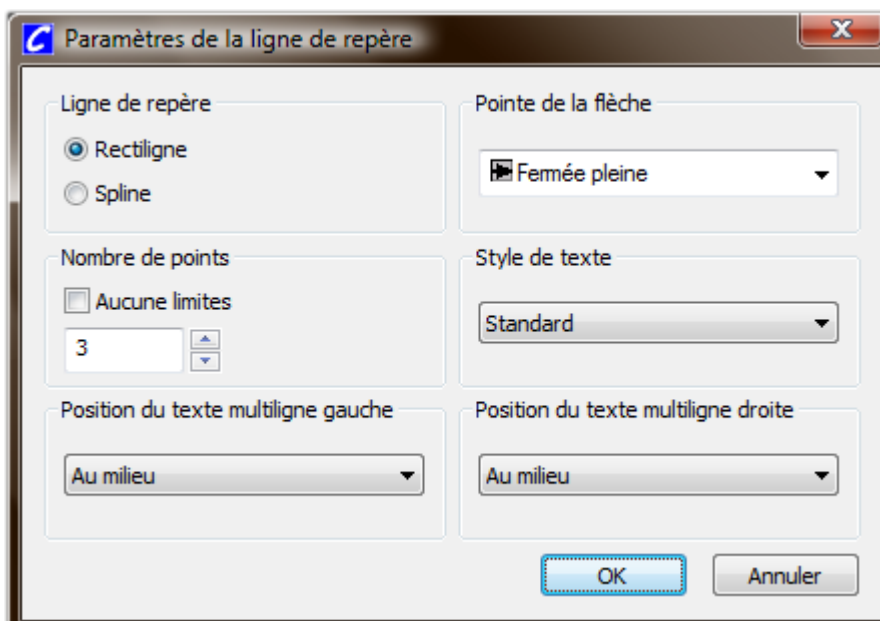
Paramètres de la ligne de repère

Ligne de repère
Rectiligne
Spline

Pointe de la flèche
Fermée pleine

Nombre de points
Aucune limites
3

Style de texte
Standard

Position du texte multiligne gauche
Au milieu

Position du texte multiligne droite
Au milieu

OK
Annuler